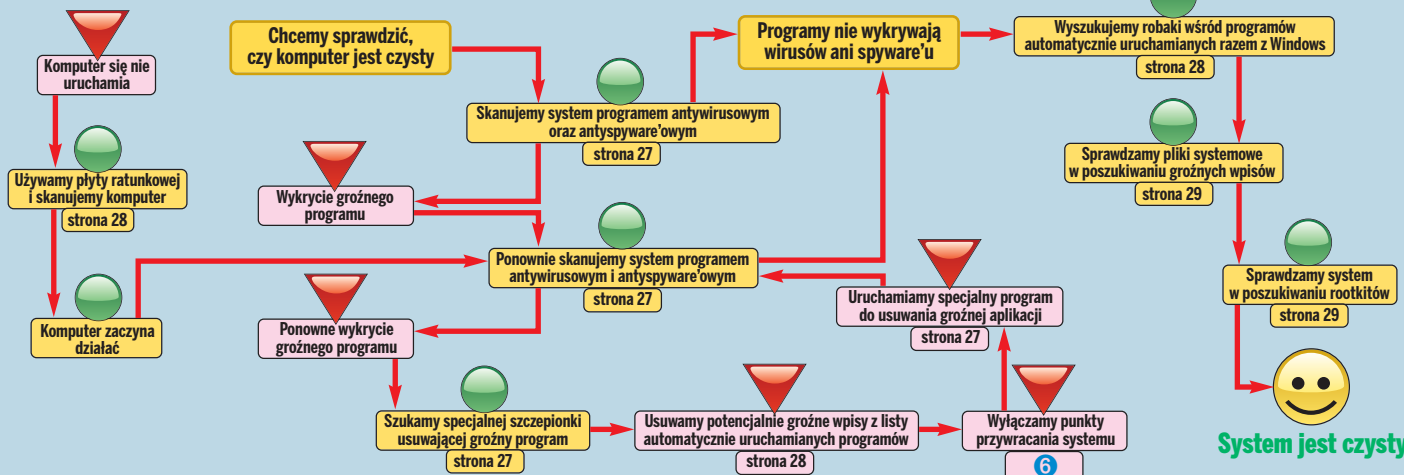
Komputer się nie uruchamia

Używamy płyty ratunkowej i skanujemy komputer
strona 28

Komputer zaczyna działać

Chcemy sprawdzić, czy komputer jest czysty

Skanujemy system programem antywirusowym oraz antyspyware'owym
strona 27

Wykrycie groźnego programu

Ponownie skanujemy system programem antywirusowym i antyspyware'owym
strona 27

Ponowne wykrycie groźnego programu

Szukamy specjalnej szczepionki usuwającej groźny program
strona 27

Usuwamy potencjalnie groźne wpisy z listy automatycznie uruchamianych programów
strona 28

Wyłączamy punkty przywracania systemu
6

Uruchamiamy specjalny program do usuwania groźnej aplikacji
strona 27

Programy nie wykrywają wirusów ani spyware'u

Wyszukujemy robaki wśród programów automatycznie uruchamianych razem z Windows
strona 28

Sprawdzamy pliki systemowe w poszukiwaniu groźnych wpisów
strona 29

Sprawdzamy system w poszukiwaniu rootkitów
strona 29

System jest czysty